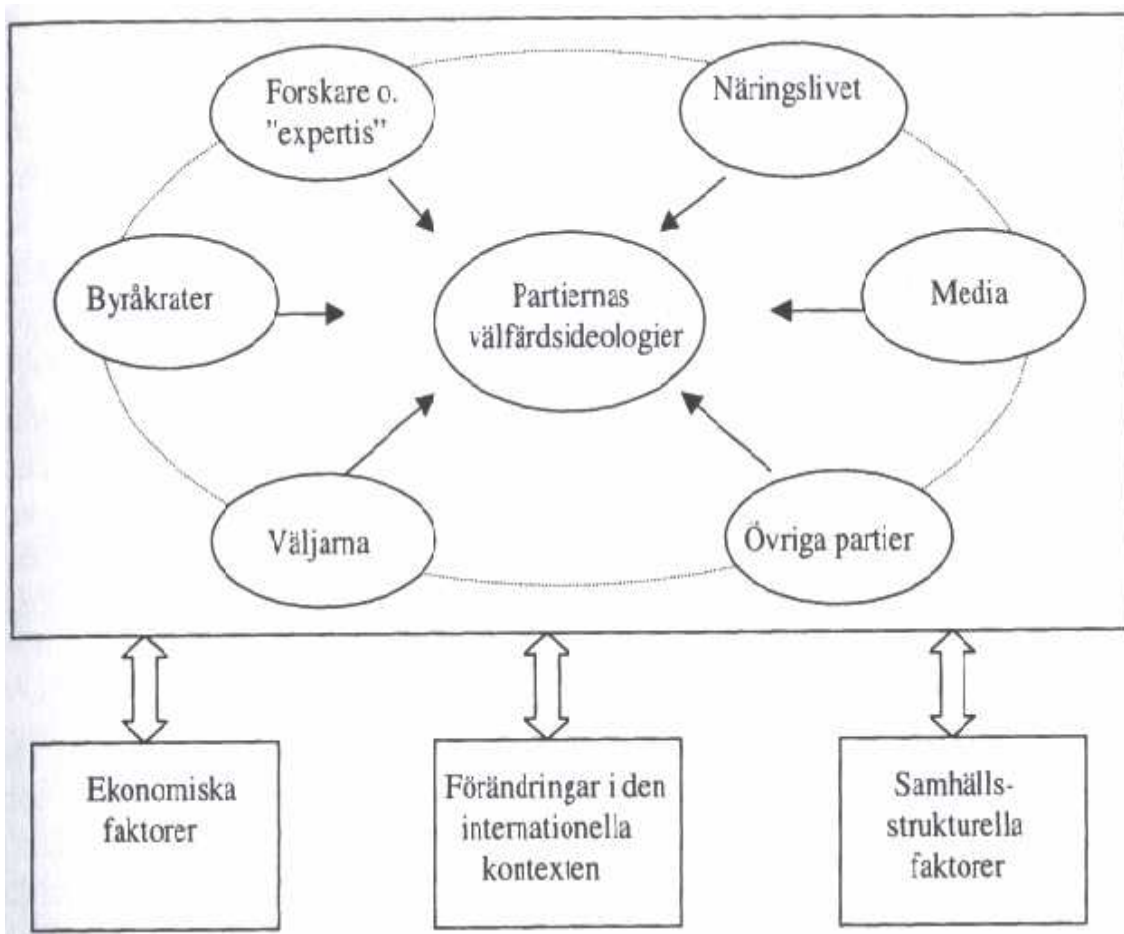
Forskare o. "expertis"

Näringslivet

Byråkrater

Partiernas välfärdsideologier

Media

Väljarna

Övriga partier

Ekonomiska faktorer

Förändringar i den internationella kontexten

Samhälls-strukturella faktorer